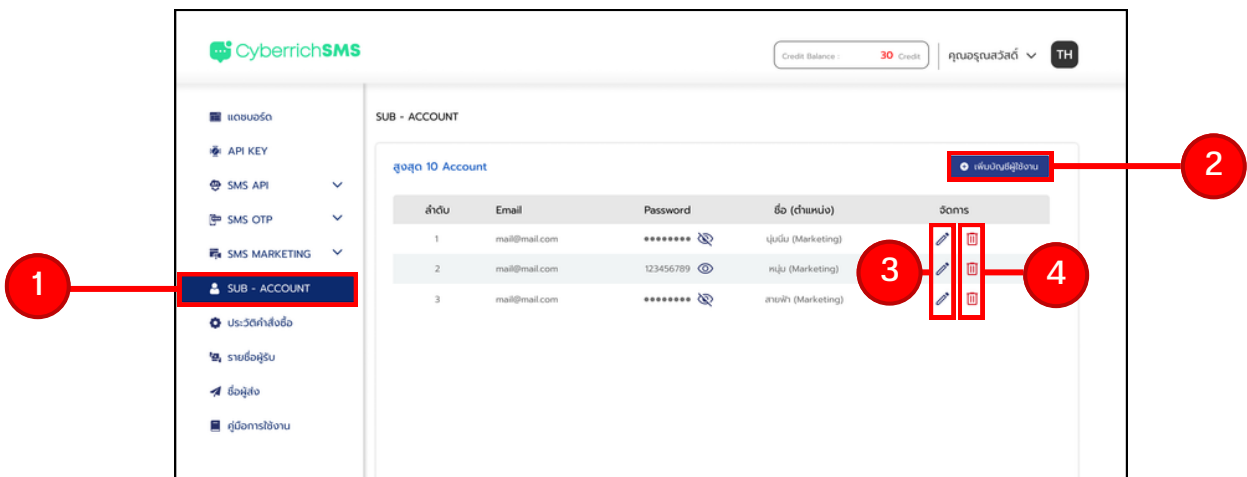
CyberrichSMS

Credit Balance : 30 Credit

คุณอรุณสวัสดิ์

TH

แดชบอร์ด

API KEY

SMS API

SMS OTP

SMS MARKETING

SUB - ACCOUNT

ประวัติคำสั่งซื้อ

รายชื่อผู้รับ

ชื่อผู้ส่ง

คู่มือการใช้งาน

SUB - ACCOUNT

สูงสุด 10 Account

เพิ่มบัญชีผู้ใช้งาน

| ลำดับ | Email | Password | ชื่อ (ตำแหน่ง) | จัดการ |
|---|---|---|---|---|
| 1 | mail@mail.com | •••••••• | นุ่มนิ่ม (Marketing) | |
| 2 | mail@mail.com | 123456789 | หนุ่ม (Marketing) | |
| 3 | mail@mail.com | •••••••• | สายฟ้า (Marketing) | |

1

2

3

4